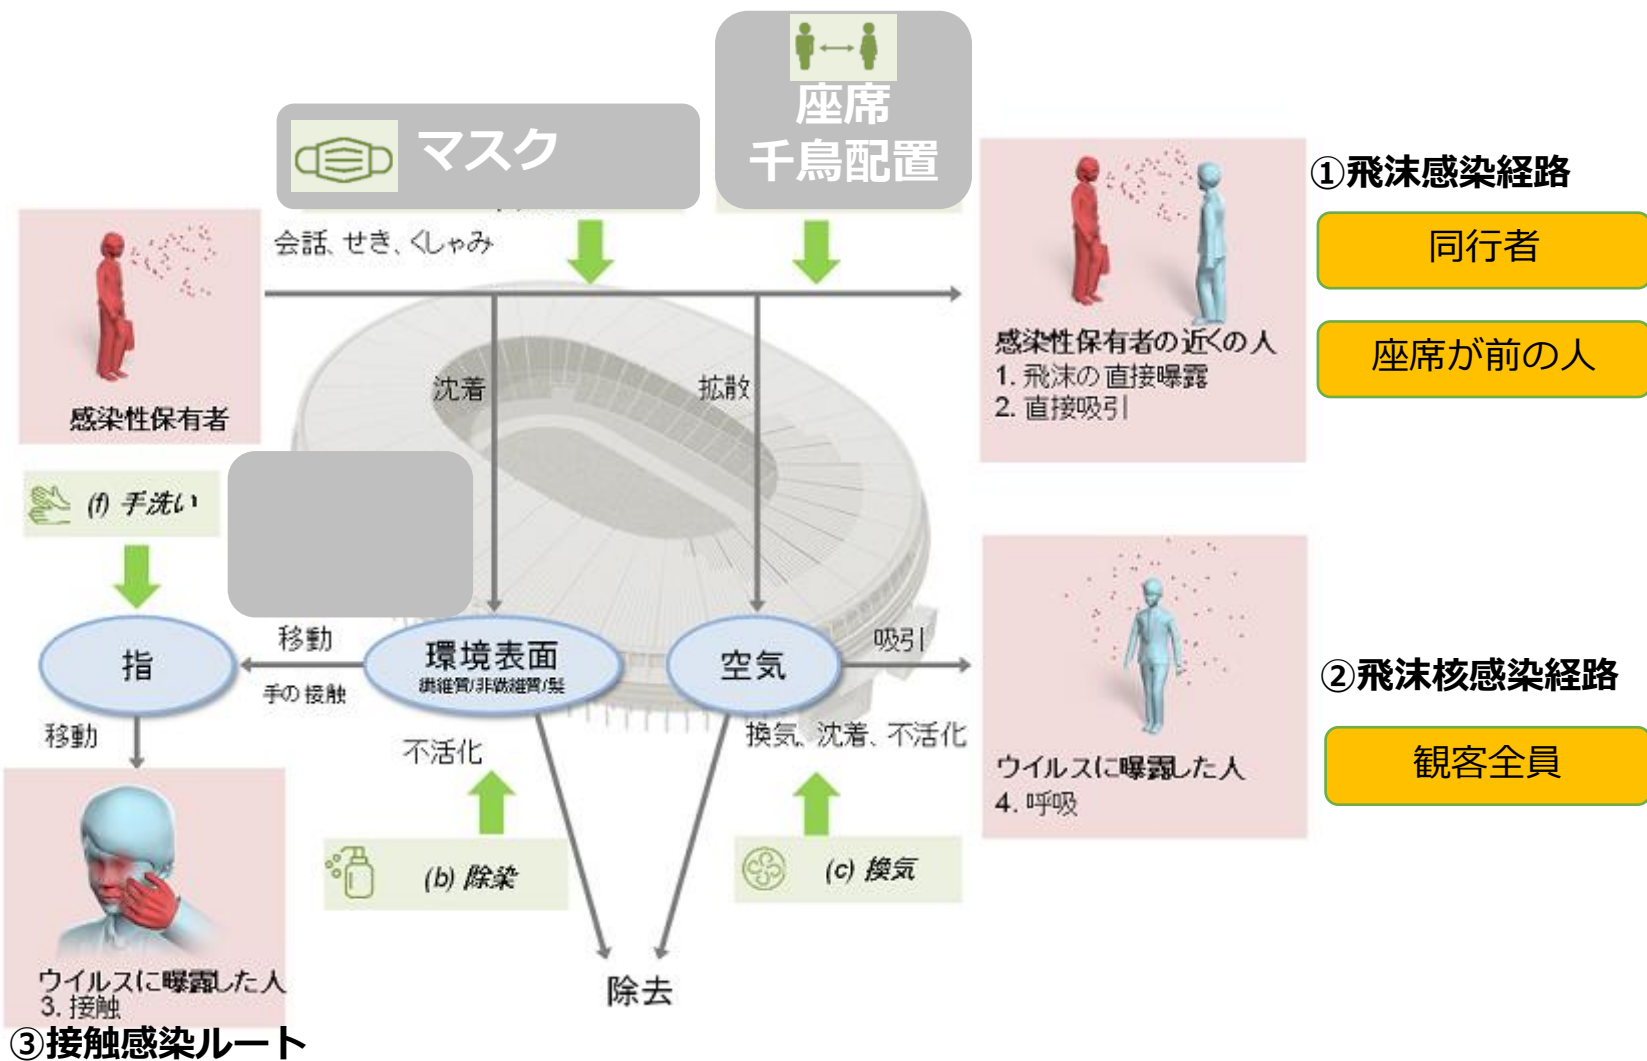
座席
千鳥配置

マスク

①飛沫感染経路

同行者

座席が前の人

会話、せき、くしゃみ

感染性保有者

沈着

拡散

感染性保有者の近くの人
1. 飛沫の直接曝露
2. 直接吸引

(f) 手洗い

指

移動

手の接触

環境表面
繊維質/非繊維質/髪

空気

吸引

②飛沫核感染経路

観客全員

移動

不活化

換気、沈着、不活化

ウイルスに曝露した人
4. 呼吸

(b) 除染

(c) 換気

ウイルスに曝露した人
3. 接触

除去

③接触感染ルート